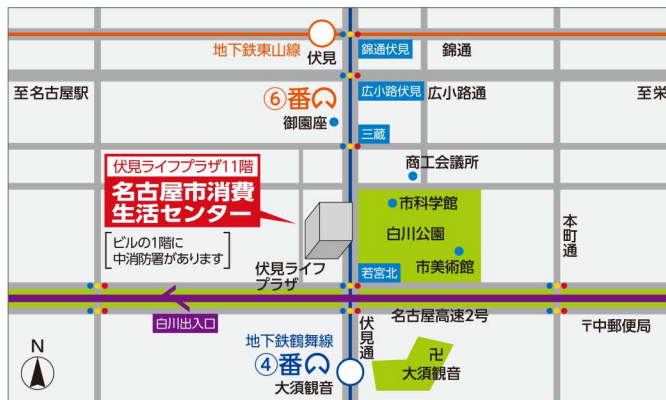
地下鉄東山線
伏見
錦通伏見
錦通
至名古屋駅
⑥番
広小路伏見
広小路通
至栄
御園座
三蔵
商工会議所
伏見ライフプラザ11階
名古屋市消費生活センター
市科学館
白川公園
ビルの1階に中消防署があります
市美術館
本町通
伏見ライフプラザ
若宮北
白川出入口
名古屋高速2号
〒中郵便局
N
地下鉄鶴舞線
伏見通
④番
卍
大須観音
大須観音